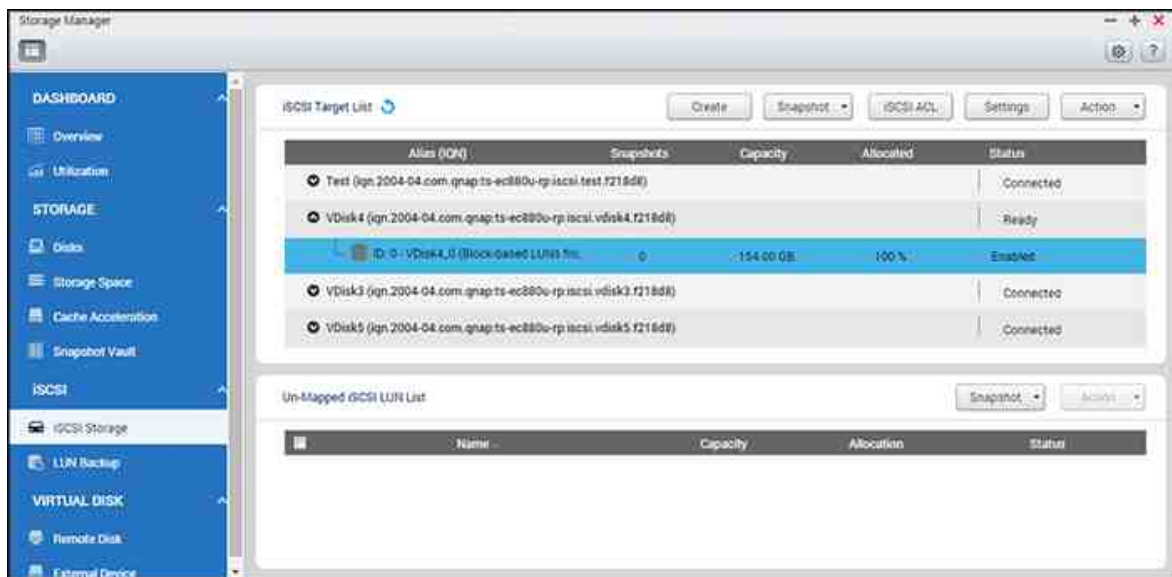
Storage Manager

DASHBOARD
Overview
Utilization
STORAGE
Disks
Storage Space
Cache Acceleration
Snapshot Vault
iSCSI
iSCSI Storage
LUN Backup
VIRTUAL DISK
Remote Disk
External Device

iSCSI Target List
Create
Snapshot
iSCSI ACL
Settings
Action

| Alias (IQN) | Snapshots | Capacity | Allocated | Status |
|---|---|---|---|---|
| Test (iqn.2004-04.com.qnap:ts-ec880u-rp:iscsi.test.f218d8) | | | | Connected |
| VDisk4 (iqn.2004-04.com.qnap:ts-ec880u-rp:iscsi.vdisk4.f218d8) | | | | Ready |
| ID: 0 - VDisk4_0 (Block-based LUNs fro... | 0 | 154.00 GB | 100 % | Enabled |
| VDisk3 (iqn.2004-04.com.qnap:ts-ec880u-rp:iscsi.vdisk3.f218d8) | | | | Connected |
| VDisk5 (iqn.2004-04.com.qnap:ts-ec880u-rp:iscsi.vdisk5.f218d8) | | | | Connected |

Un-Mapped iSCSI LUN List
Snapshot
Action

| Name | Capacity | Allocation | Status |
|---|---|---|---|